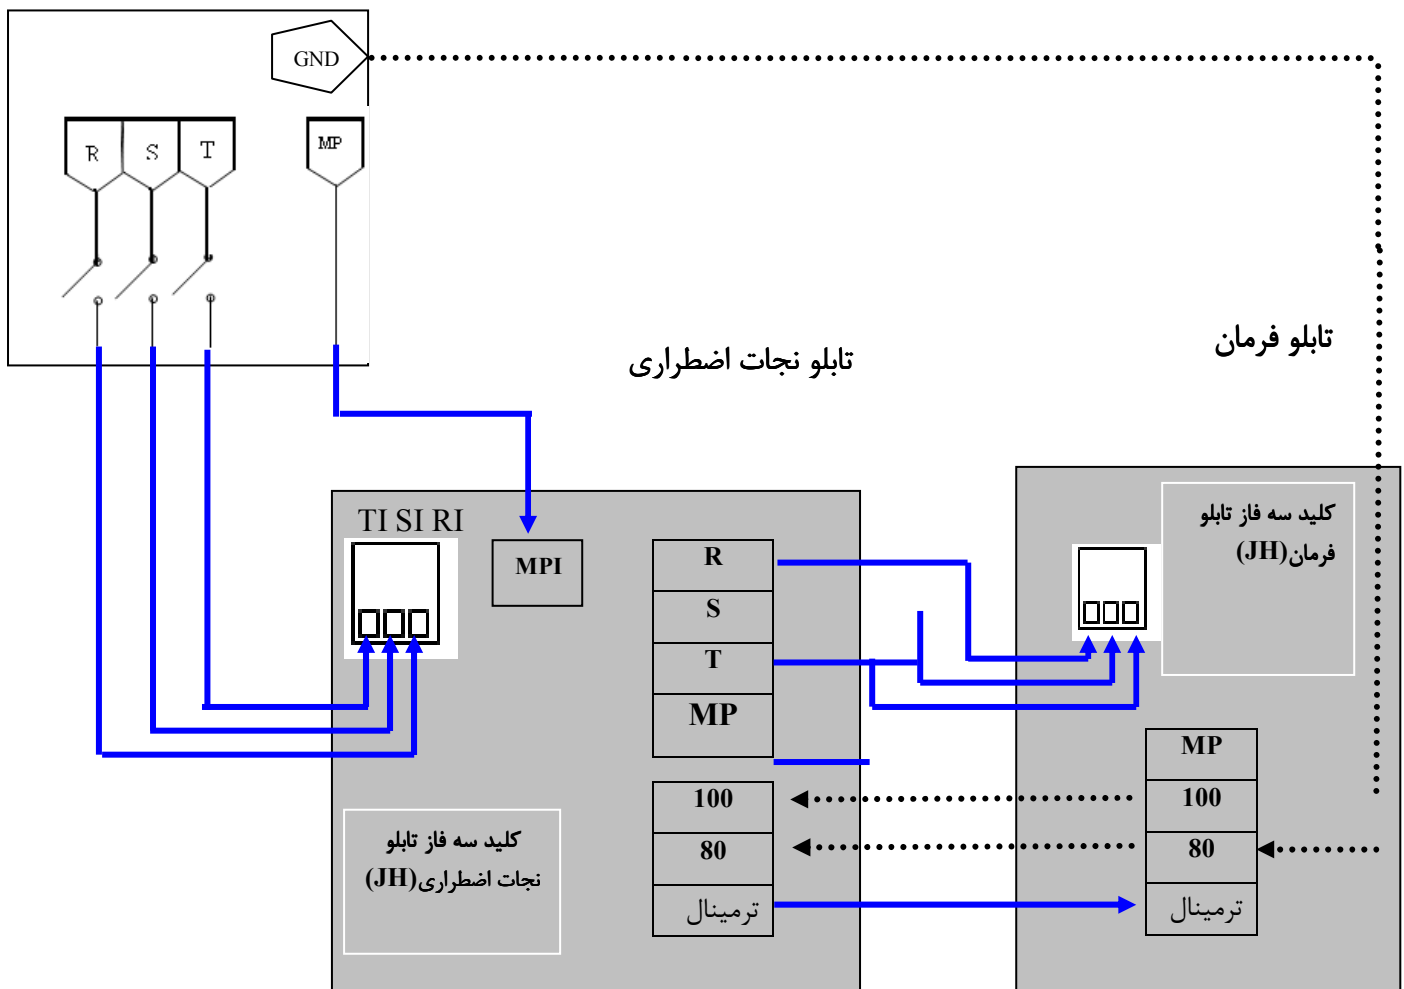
GND

R S T

MP

تابلو فرمان

تابلو نجات اضطراری

TI SI RI

MPI

| R |
| --- |
| S |
| T |
| MP |

کلید سه فاز تابلو فرمان(JH)

| MP |
| --- |
| 100 |
| 80 |
| ترمینال |

| 100 |
| --- |
| 80 |
| ترمینال |

کلید سه فاز تابلو نجات اضطراری(JH)